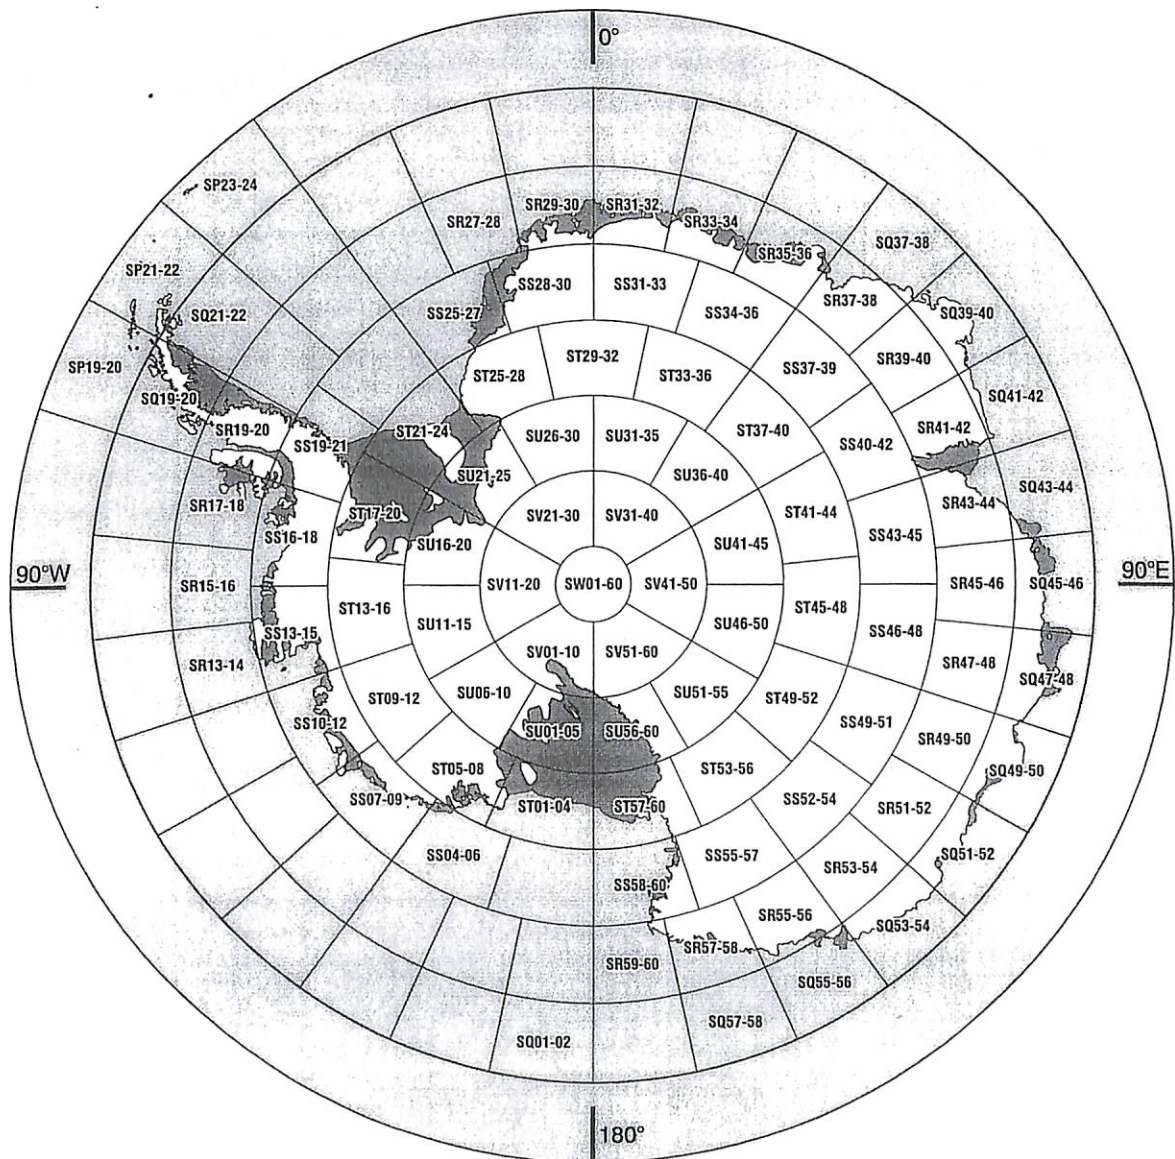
0°

SP23-24

SR29-30 SR31-32 SR33-34

SR27-28

SR35-36

SQ37-38

SP21-22

SS28-30 SS31-33

SR37-38

SQ21-22

SS25-27

SS34-36

SQ39-40

SP19-20

ST25-28 ST29-32 ST33-36

SS37-39

SR39-40

SQ41-42

SQ19-20

SR19-20

SS19-21

ST21-24

SU26-30 SU31-35

ST37-40

SR41-42

SS40-42

SU21-25

SU36-40

SQ43-44

SR17-18

ST17-20

SV21-30 SV31-40

ST41-44

SR43-44

SS16-18

SU16-20

SU41-45

SS43-45

90°W

SR15-16

ST13-16

SV11-20 SW01-60 SV41-50

ST45-48

SR45-46

SQ45-46

90°E

SU11-15

SU46-50

SS13-15

SS46-48

SR13-14

SV01-10 SV51-60

SR47-48

SQ47-48

ST09-12

SU06-10

SU51-55

ST49-52

SS10-12

SS49-51

SU01-05 SU56-60

SR49-50

ST05-08

ST53-56

SQ49-50

SS07-09

ST01-04 ST57-60

SS52-54

SR51-52

SS04-06

SS55-57

SQ51-52

SR53-54

SS58-60

SR55-56

SQ53-54

SR57-58

SR59-60

SQ55-56

SQ57-58

SQ01-02

180°